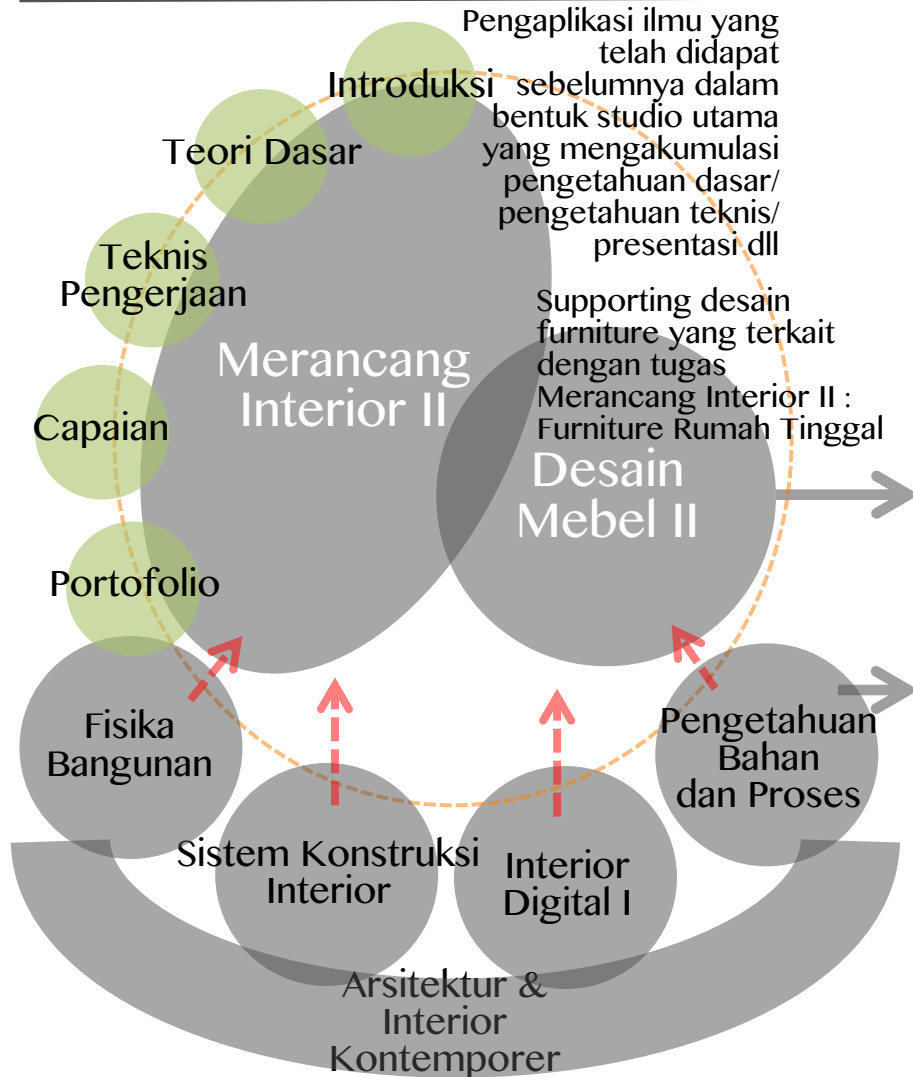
Pengaplikasi ilmu yang telah didapat sebelumnya dalam bentuk studio utama yang mengakumulasi pengetahuan dasar/ pengetahuan teknis/ presentasi dll

Introduksi

Teori Dasar

Teknis Pengerjaan

Capaian

Portofolio

Merancang Interior II

Supporting desain furniture yang terkait dengan tugas Merancang Interior II : Furniture Rumah Tinggal

Desain Mebel II

Fisika Bangunan

Sistem Konstruksi Interior

Interior Digital I

Pengetahuan Bahan dan Proses

Arsitektur & Interior Kontemporer